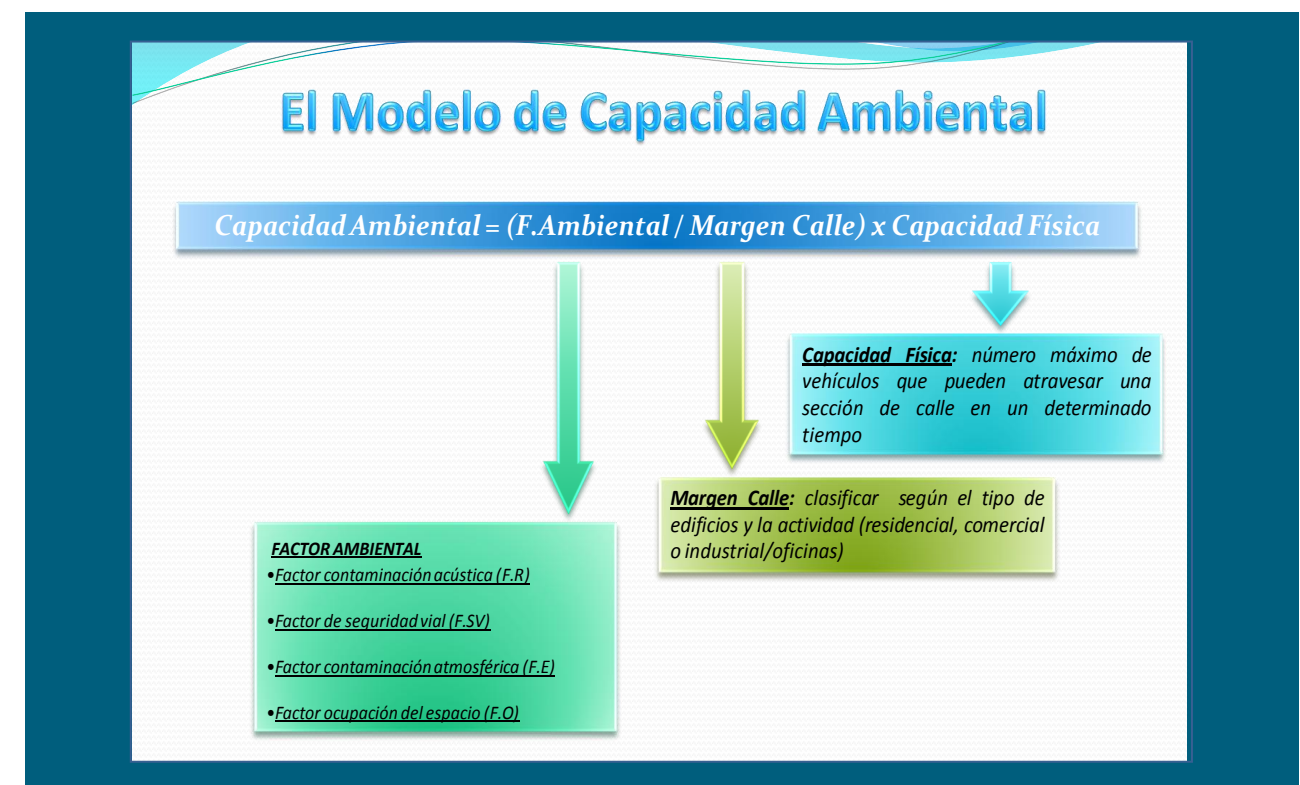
El Modelo de Capacidad Ambiental

Capacidad Ambiental = (F.Ambiental / Margen Calle) x Capacidad Física

Capacidad Física: número máximo de vehículos que pueden atravesar una sección de calle en un determinado tiempo

Margen Calle: clasificar según el tipo de edificios y la actividad (residencial, comercial o industrial/oficinas)

FACTOR AMBIENTAL
•Factor contaminación acústica (F.R)

•Factor de seguridad vial (F.SV)

•Factor contaminación atmosférica (F.E)

•Factor ocupación del espacio (F.O)